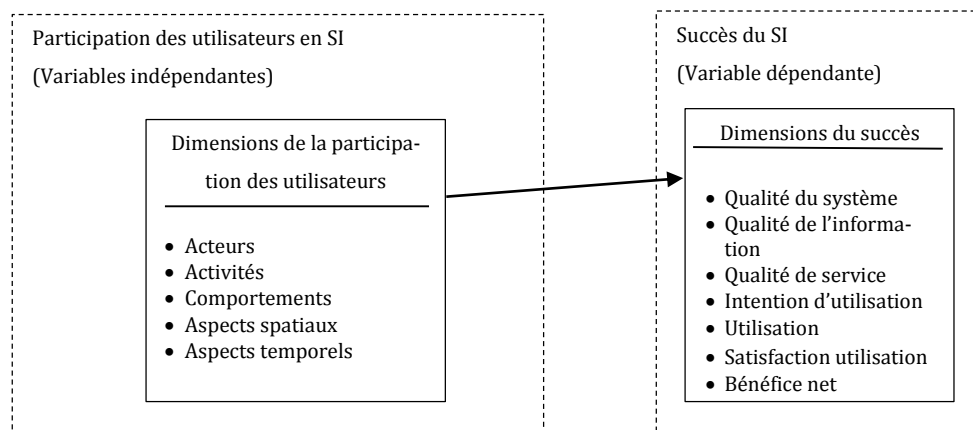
Participation des utilisateurs en SI

(Variables indépendantes)

Dimensions de la participation des utilisateurs

- Acteurs
- Activités
- Comportements
- Aspects spatiaux
- Aspects temporels

Succès du SI

(Variable dépendante)

Dimensions du succès

- Qualité du système
- Qualité de l'information
- Qualité de service
- Intention d'utilisation
- Utilisation
- Satisfaction utilisation
- Bénéfice net